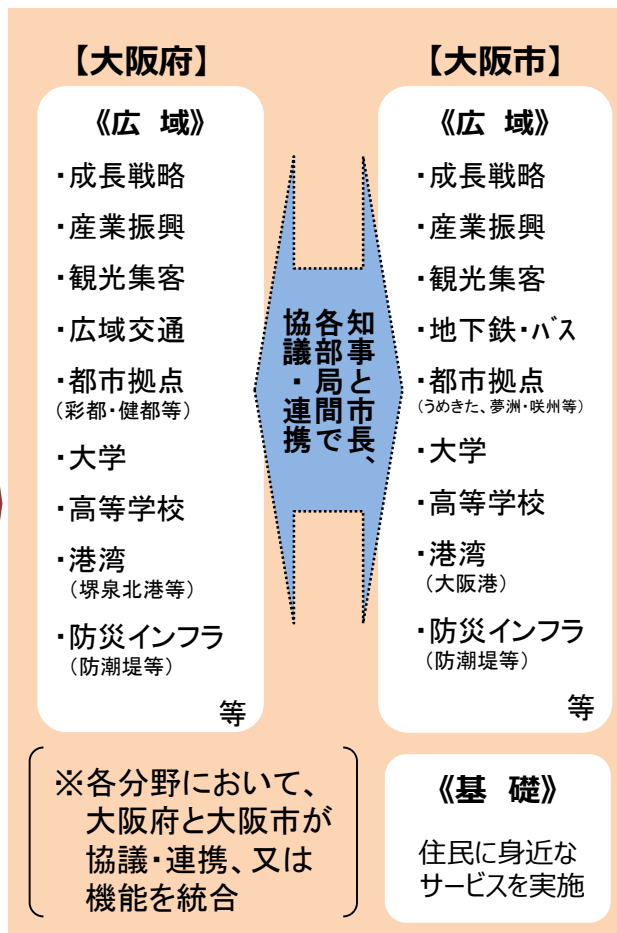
【大阪府】

《広　域》

・成長戦略
・産業振興
・観光集客
・広域交通
・都市拠点
（彩都・健都等）
・大学
・高等学校
・港湾
（堺泉北港等）
・防災インフラ
（防潮堤等）

等

知事と市長、各部局間で協議・連携

【大阪市】

《広　域》

・成長戦略
・産業振興
・観光集客
・地下鉄・バス
・都市拠点
（うめきた、夢洲・咲州等）
・大学
・高等学校
・港湾
（大阪港）
・防災インフラ
（防潮堤等）

等

※各分野において、大阪府と大阪市が協議・連携、又は機能を統合

《基　礎》

住民に身近なサービスを実施